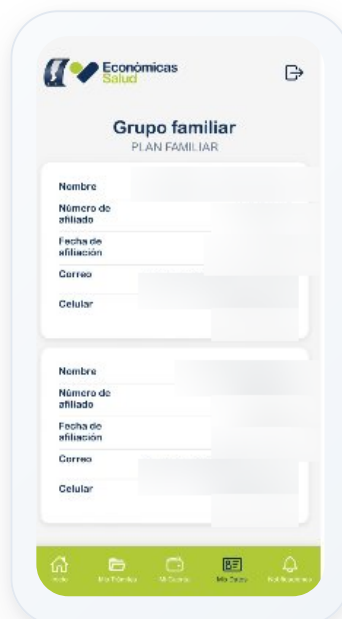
Económicas
Salud

Grupo familiar
PLAN FAMILIAR

Nombre
Número de afiliado
Fecha de afiliación
Correo
Celular

Nombre
Número de afiliado
Fecha de afiliación
Correo
Celular

Inicio
Mis Trámites
Mi Cuenta
Mis Datos
Notificaciones